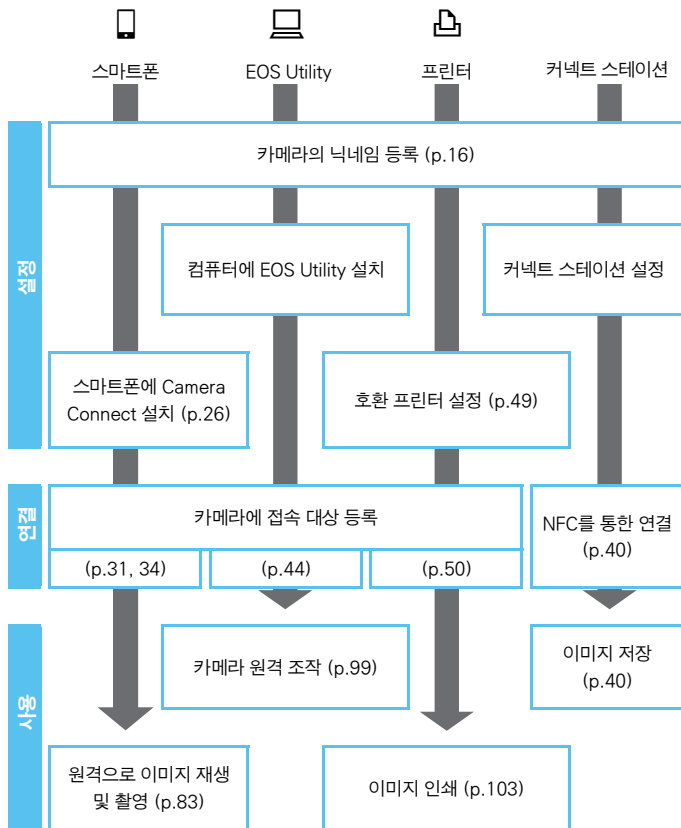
스마트폰

EOS Utility

프린터

커넥트 스테이션

설정

카메라의 닉네임 등록 (p.16)

컴퓨터에 EOS Utility 설치

커넥트 스테이션 설정

스마트폰에 Camera Connect 설치 (p.26)

호환 프린터 설정 (p.49)

연결

카메라에 접속 대상 등록

(p.31, 34)

(p.44)

(p.50)

NFC를 통한 연결 (p.40)

사용

카메라 원격 조작 (p.99)

이미지 저장 (p.40)

원격으로 이미지 재생 및 촬영 (p.83)

이미지 인쇄 (p.103)